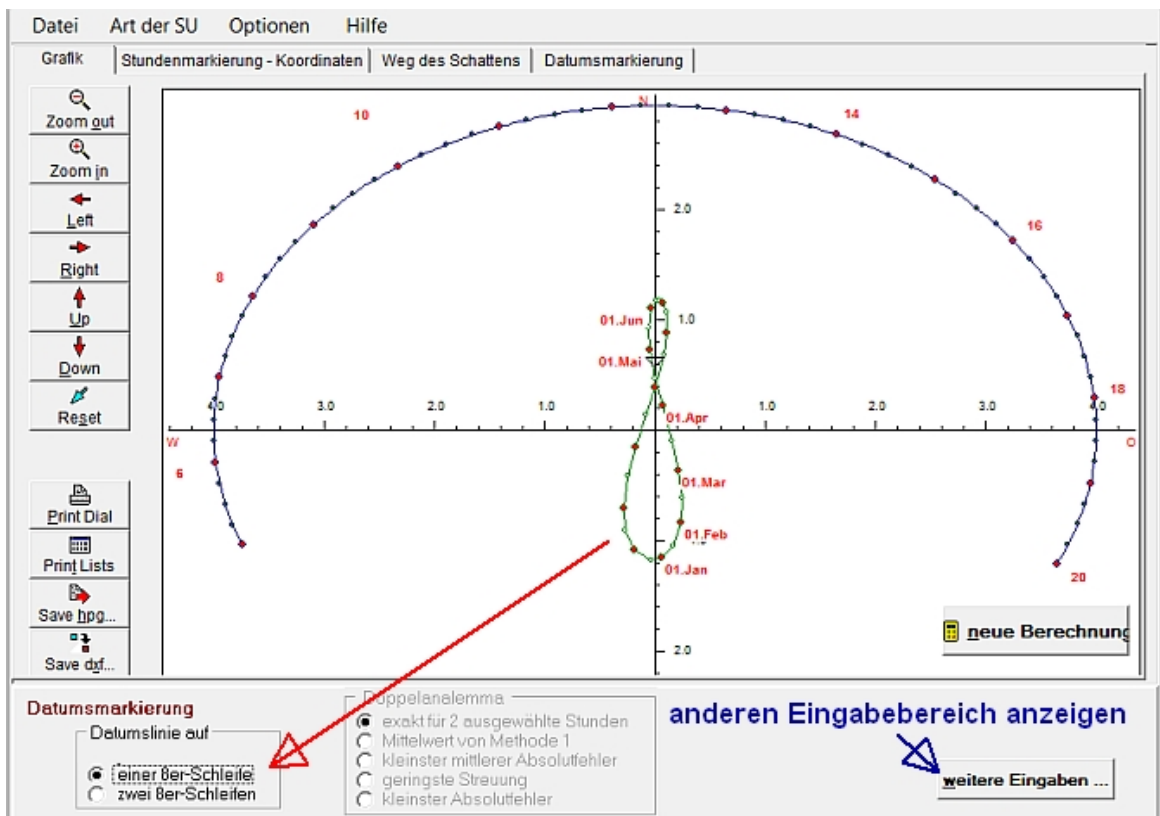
Datei Art der SU Optionen Hilfe

Grafik | Stundenmarkierung - Koordinaten | Weg des Schattens | Datumsmarkierung

Zoom out
Zoom in
Left
Right
Up
Down
Reset

Print Dial
Print Lists
Save hpg...
Save dxf...

N
10
14
2.0
16
8
01.Jun
1.0
01.Mai
18
4.0
3.0
2.0
1.0
1.0
2.0
3.0
4.0
01.Apr
W
O
6
01.Mar
01.Feb
01.Jan
20
2.0

neue Berechnung

Datumsmarkierung
Datumslinie auf
einer 8er-Schleife
zwei 8er-Schleifen

Doppelanalemma
exakt für 2 ausgewählte Stunden
Mittelwert von Methode 1
kleinster mittlerer Absolutfehler
geringste Streuung
kleinster Absolutfehler

anderen Eingabebereich anzeigen

weitere Eingaben ...